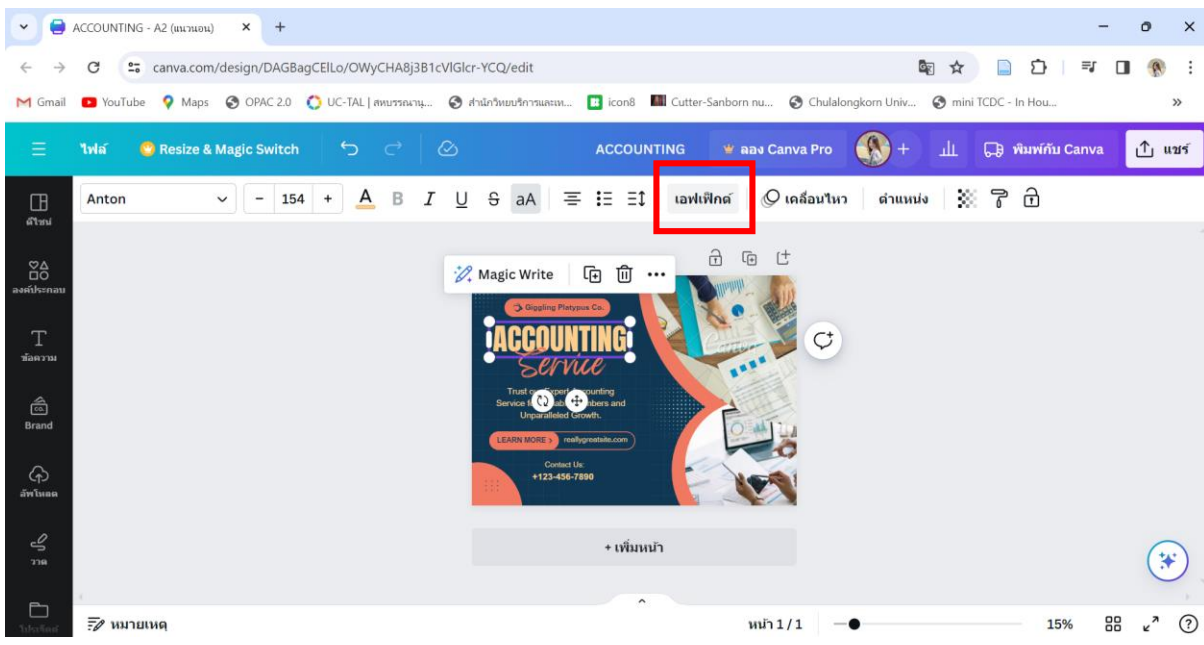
ACCOUNTING - A2 (แนวนอน) ×
canva.com/design/DAGBagCElLo/OWyCHA8j3B1cVlGlcr-YCQ/edit
Gmail YouTube Maps OPAC 2.0 UC-TAL | สหบรรณานุ... สำนักวิทยบริการและเ... icon8 Cutter-Sanborn nu... Chulalongkorn Univ... mini TCDC - In Hou...

ไฟล์ Resize & Magic Switch ACCOUNTING ลอง Canva Pro พิมพ์กับ Canva แชร์

ดีไซน์ องค์ประกอบ ข้อความ Brand อัพโหลด วาด โปรเจกต์

Anton 154 aA เอฟเฟิกต์ เคลื่อนไหว ตำแหน่ง

Magic Write

Giggling Platypus Co.
ACCOUNTING
Service
Trust our Expert Accounting Service for Reliable Numbers and Unparalleled Growth.
LEARN MORE > reallygreatsite.com
Contact Us:
+123-456-7890

+ เพิ่มหน้า

หมายเหตุ หน้า 1 / 1 15%